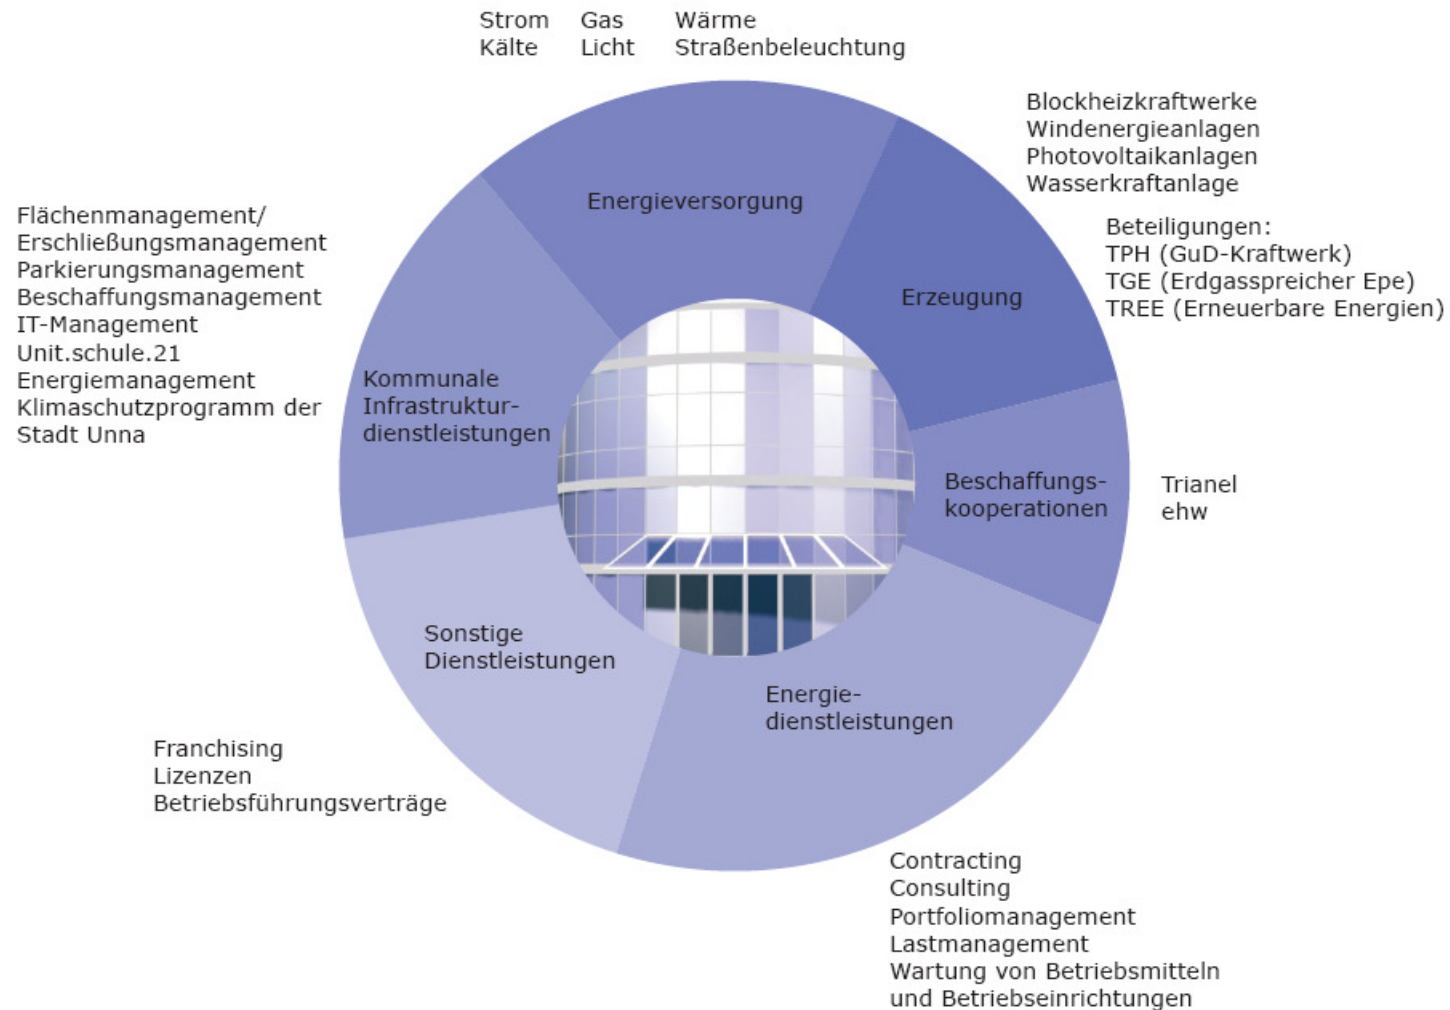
Strom Gas Wärme
Kälte Licht Straßenbeleuchtung

Energieversorgung

Blockheizkraftwerke
Windenergieanlagen
Photovoltaikanlagen
Wasserkraftanlage

Beteiligungen:
TPH (GuD-Kraftwerk)
TGE (Erdgasspreicher Epe)
TREE (Erneuerbare Energien)

Erzeugung

Beschaffungskooperationen

Trianel
ehw

Energiedienstleistungen

Contracting
Consulting
Portfoliomanagement
Lastmanagement
Wartung von Betriebsmitteln und Betriebseinrichtungen

Sonstige Dienstleistungen

Franchising
Lizenzen
Betriebsführungsverträge

Kommunale Infrastrukturdienstleistungen

Flächenmanagement/
Erschließungsmanagement
Parkierungsmanagement
Beschaffungsmanagement
IT-Management
Unit.schule.21
Energiemanagement
Klimaschutzprogramm der Stadt Unna